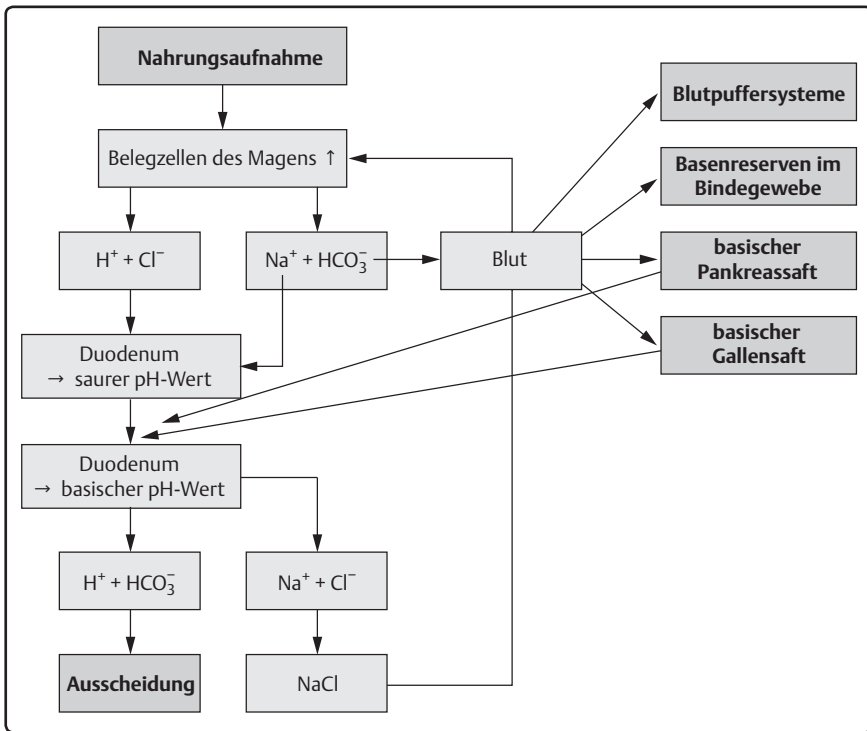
Nahrungsaufnahme

Belegzellen des Magens ↑

Blutpuffersysteme

Basenreserven im Bindegewebe

$H^+ + Cl^-$

$Na^+ + HCO_3^-$

Blut

basischer Pankreassaft

basischer Gallensaft

Duodenum → saurer pH-Wert

Duodenum → basischer pH-Wert

$H^+ + HCO_3^-$

$Na^+ + Cl^-$

Ausscheidung

NaCl